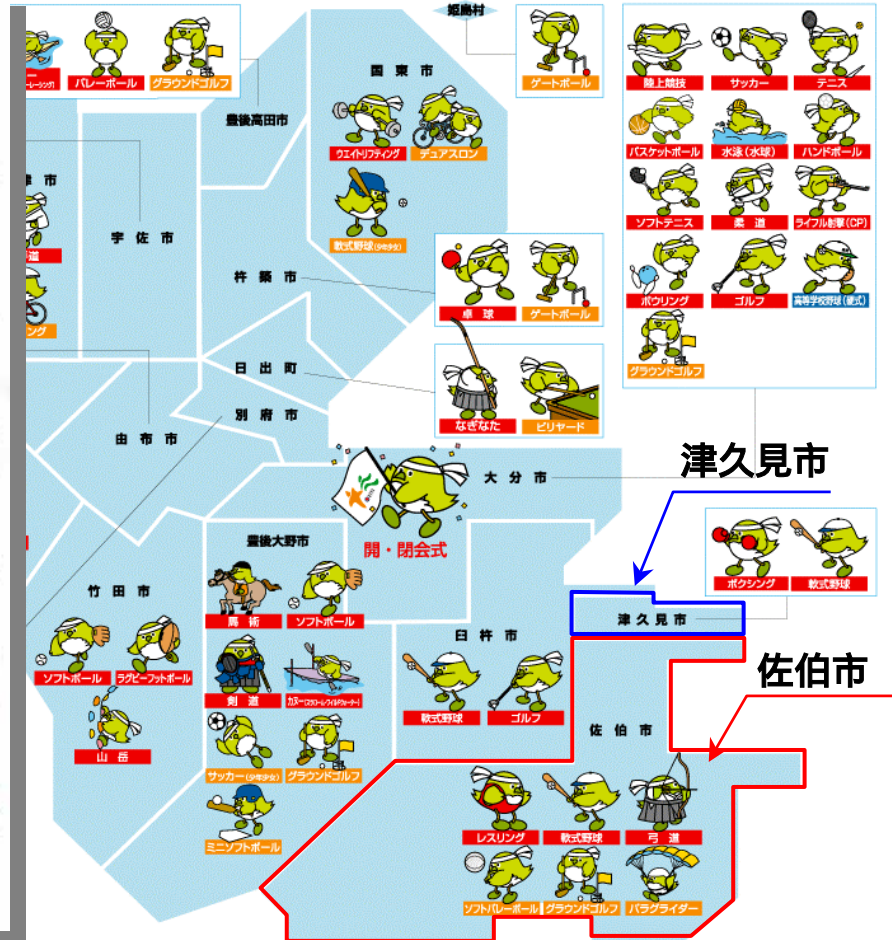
姫島村

ゲートボール

レーシング)

バレーボール

グラウンドゴルフ

国東市

豊後高田市

ウエイトリフティング

デュアスロン

軟式野球(少年少女)

宇佐市

杵築市

卓球

ゲートボール

日出町

別府市

なぎなた

ビリヤード

由布市

陸上競技

サッカー

テニス

バスケットボール

水泳(水球)

ハンドボール

ソフトテニス

柔道

ライフル射撃(CP)

ボウリング

ゴルフ

高等学校野球(硬式)

グラウンドゴルフ

津久見市

大分市

開・閉会式

ボクシング

軟式野球

豊後大野市

馬術

ソフトボール

竹田市

津久見市

臼杵市

佐伯市

ソフトボール

ラグビーフットボール

剣道

カヌー(スラローム・ワイルドウォーター)

軟式野球

ゴルフ

山岳

サッカー(少年女子)

グラウンドゴルフ

佐伯市

レスリング

軟式野球

弓道

ミニソフトボール

ソフトバレーボール

グラウンドゴルフ

パラグライダー